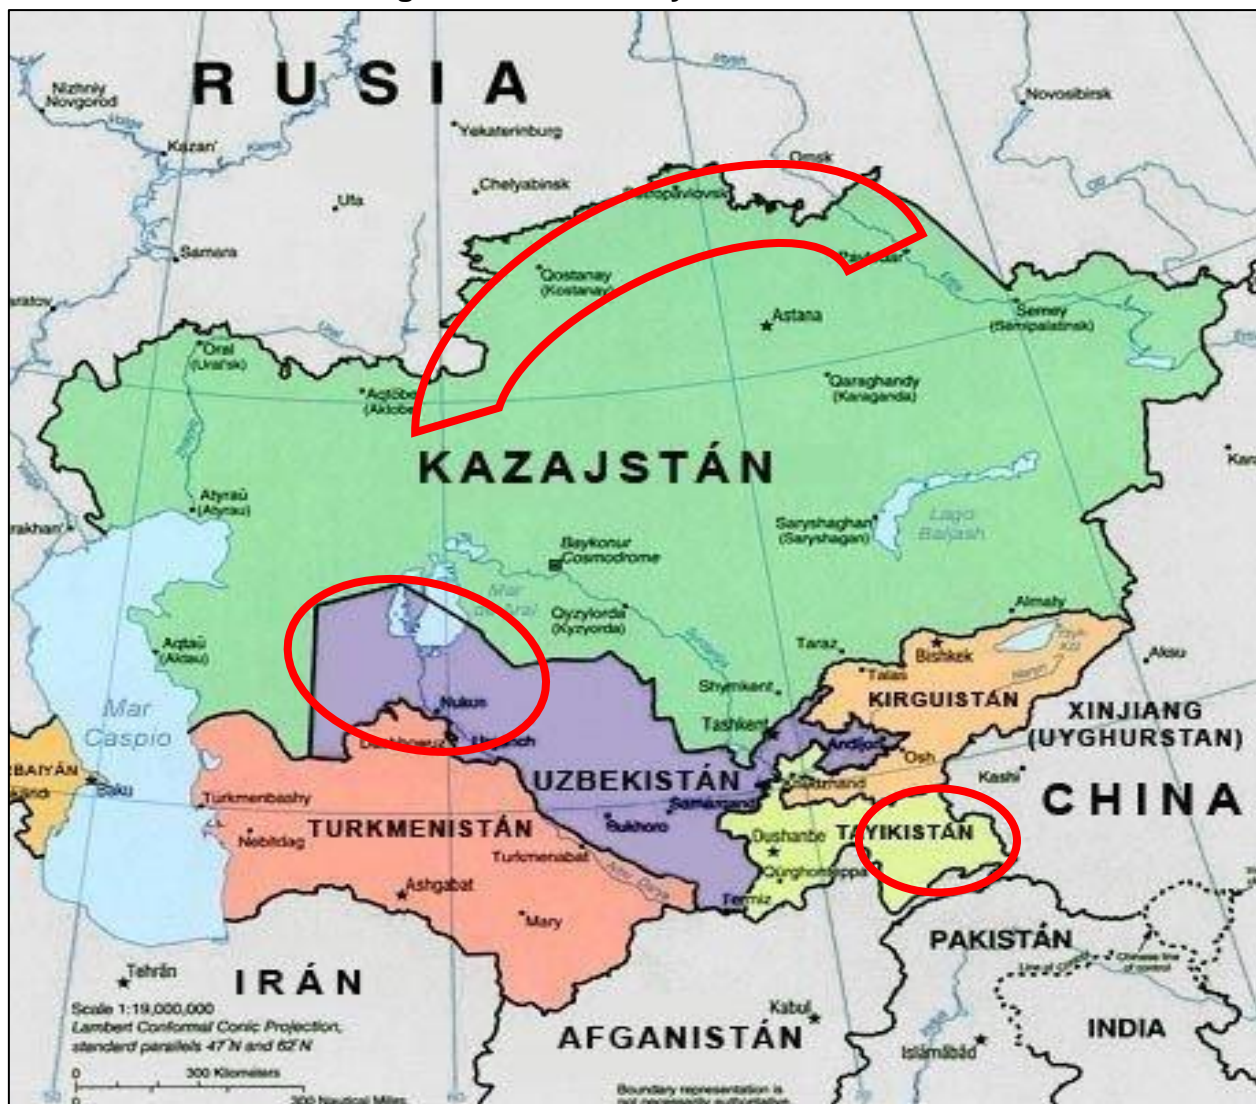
RUSIA

Nizhniy Novgorod
Kazan'
Yekaterinburg
Chelyabinsk
Ufa
Samara
Novosibirsk
Omsk
Petropavlovsk
Pavlodar
Qostanay (Kostanay)
Astana
Semey (Semipalatinsk)
Oral (Ural'sk)
Aqtöbe (Aktobe)
Qaraghandy (Karaganda)

KAZAJSTÁN

Atyrau (Atyrau)
Baykonur Cosmodrome
Saryshaghan (Saryshagan)
Lago Balqash
Mar de Aral
Qyzylorda (Kyzylorda)
Almaty
Aqtau (Aktau)
Taraz
Bishkek
Talas
Shymkent
KIRGUISTÁN
Tashkent
Andijon
Osh
XINJIANG (UYGHURSTAN)
Mar Caspio
Nukus
Dashhowuz
Urgench
UZBEKISTÁN
Kashi
CHINA
BAIYÁN
Baku
Turkmenbashy
Samarqand
Bukhoro
Dushanbe
TAYIKISTÁN
Nebitdag
TURKMENISTÁN
Turkmenabat
Qurghonteppa
Ashgabat
Termiz
Mary
PAKISTÁN
Tehrān
IRÁN
Kabul
AFGANISTÁN
Islāmābād
INDIA
Scale 1:19,000,000
Lambert Conformal Conic Projection, standard parallels 47°N and 62°N
300 Kilometers
300 Nautical Miles
Boundary representation is not necessarily authoritative